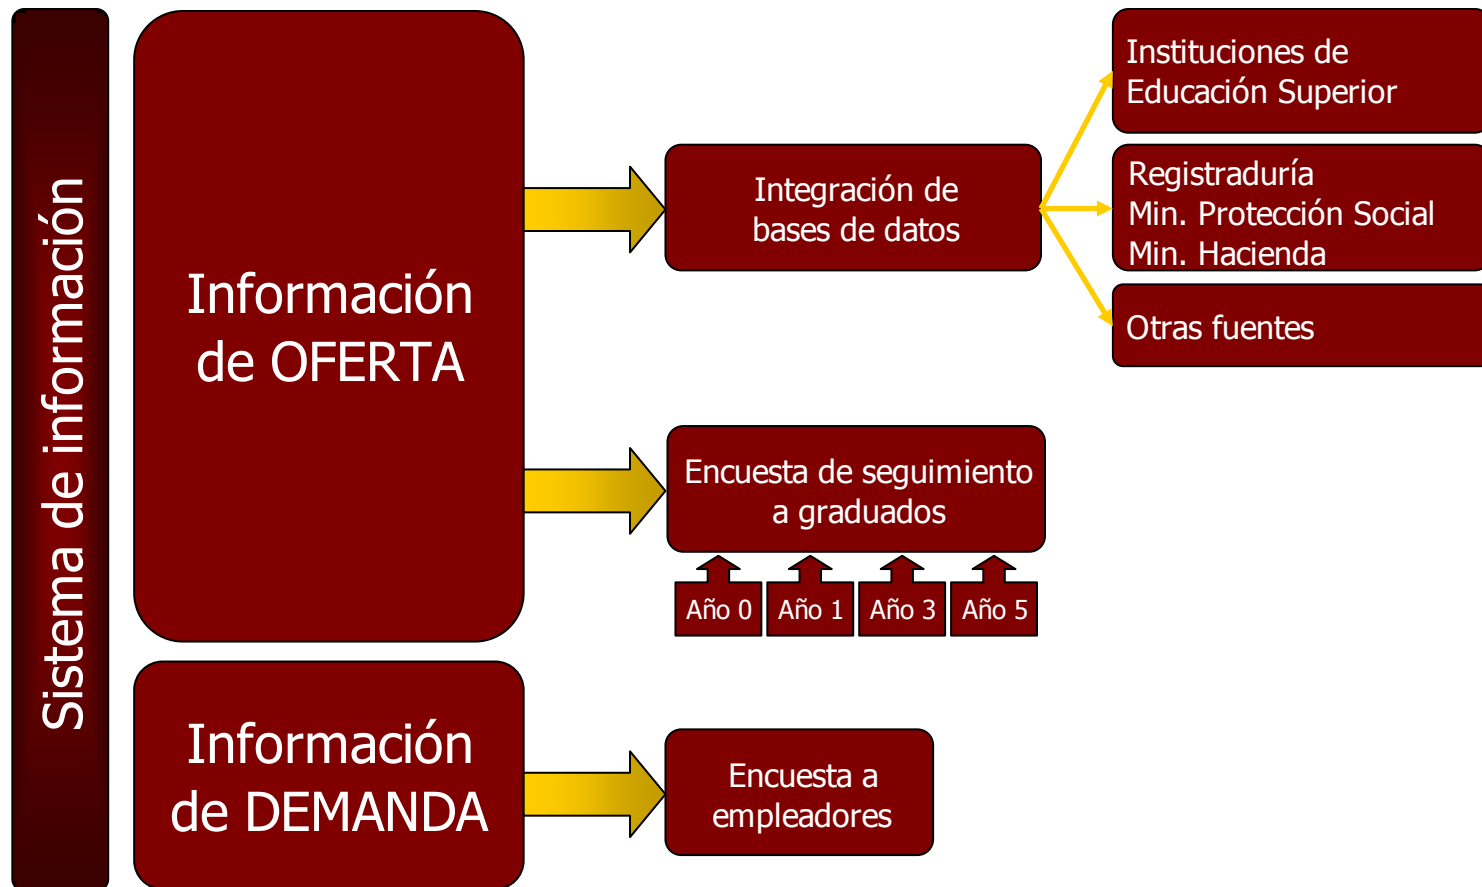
Sistema de información

Información de OFERTA

Integración de bases de datos

Instituciones de Educación Superior

Registraduría
Min. Protección Social
Min. Hacienda

Otras fuentes

Encuesta de seguimiento a graduados

Año 0

Año 1

Año 3

Año 5

Información de DEMANDA

Encuesta a empleadores